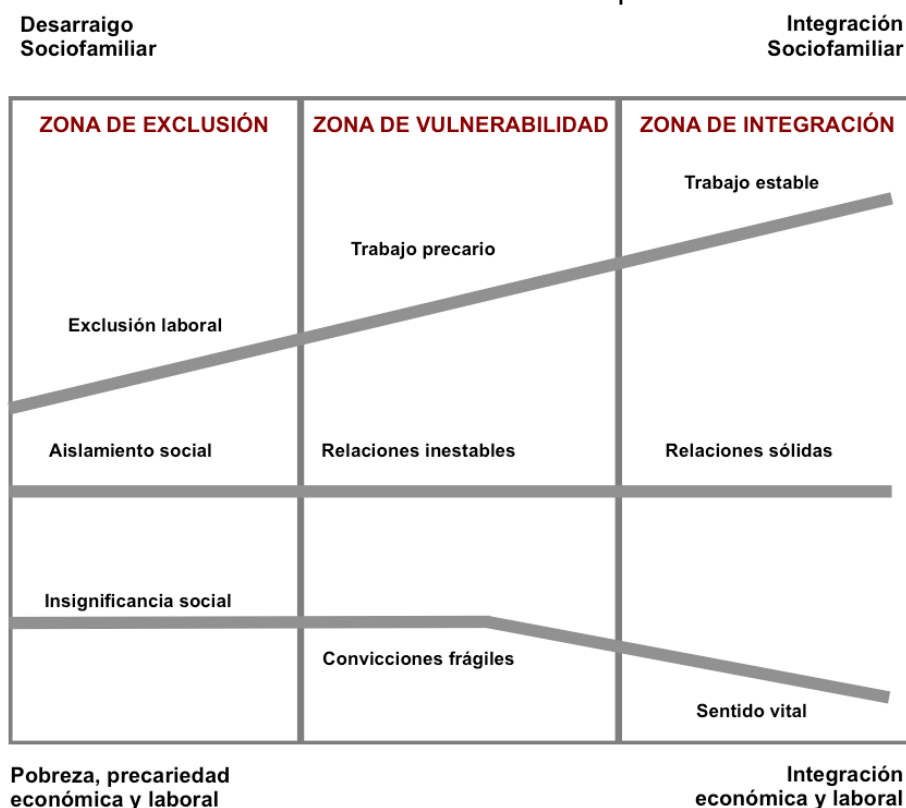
Desarraigo Sociofamiliar

Integración Sociofamiliar

ZONA DE EXCLUSIÓN

ZONA DE VULNERABILIDAD

ZONA DE INTEGRACIÓN

Trabajo estable

Trabajo precario

Exclusión laboral

Aislamiento social

Relaciones inestables

Relaciones sólidas

Insignificancia social

Convicciones frágiles

Sentido vital

Pobreza, precariedad económica y laboral

Integración económica y laboral